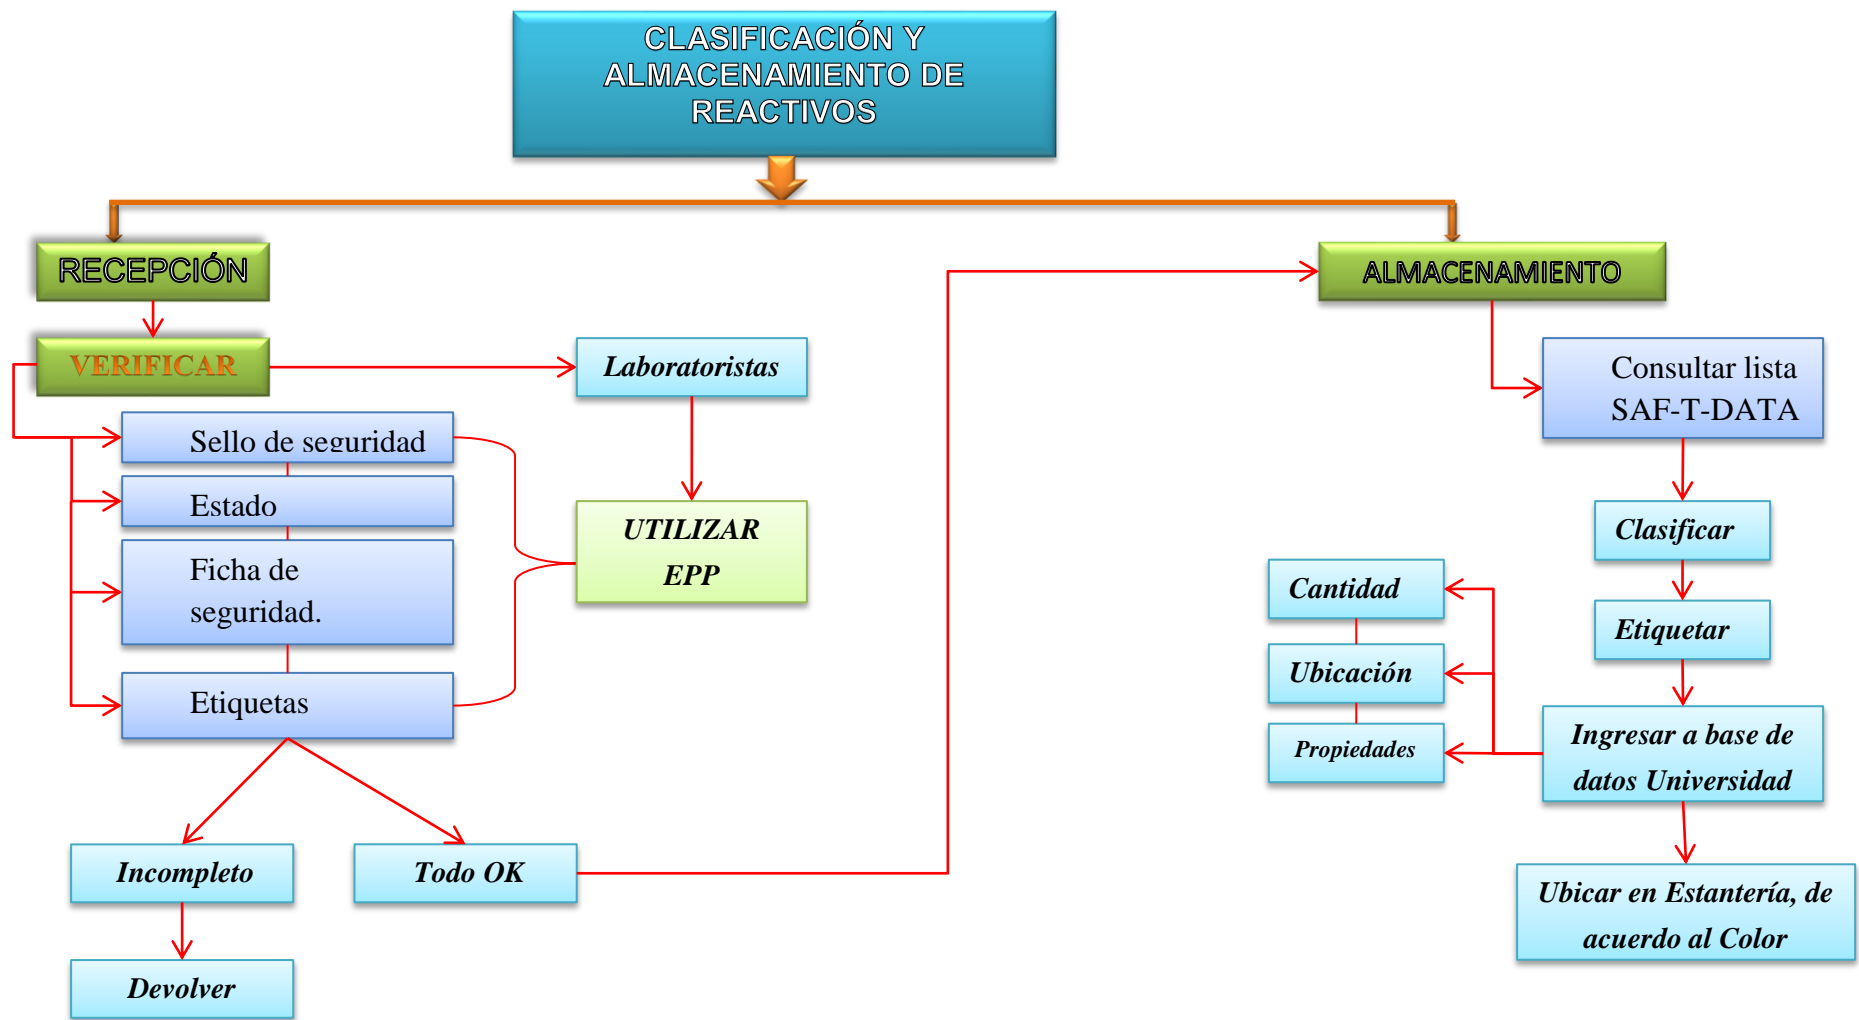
CLASIFICACIÓN Y ALMACENAMIENTO DE REACTIVOS

RECEPCIÓN

VERIFICAR

Laboratoristas

Sello de seguridad

Estado

Ficha de seguridad.

Etiquetas

UTILIZAR EPP

Incompleto

Todo OK

Devolver

ALMACENAMIENTO

Consultar lista SAF-T-DATA

Clasificar

Etiquetar

Ingresar a base de datos Universidad

Cantidad

Ubicación

Propiedades

Ubicar en Estantería, de acuerdo al Color